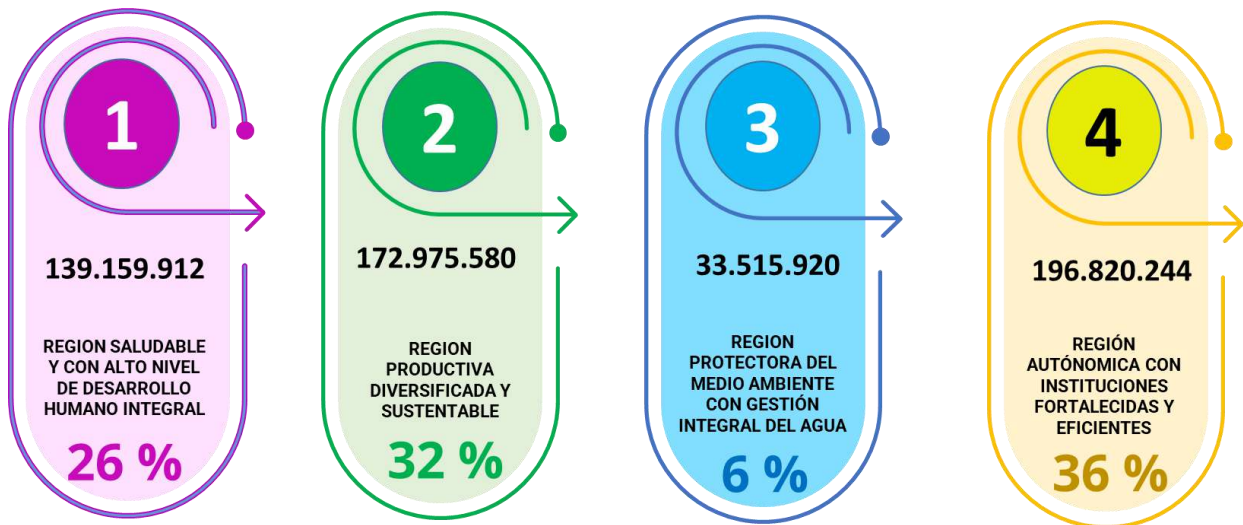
1

139.159.912

REGION SALUDABLE Y CON ALTO NIVEL DE DESARROLLO HUMANO INTEGRAL

26 %

2

172.975.580

REGION PRODUCTIVA DIVERSIFICADA Y SUSTENTABLE

32 %

3

33.515.920

REGION PROTECTORA DEL MEDIO AMBIENTE CON GESTIÓN INTEGRAL DEL AGUA

6 %

4

196.820.244

REGIÓN AUTÓNOMICA CON INSTITUCIONES FORTALECIDAS Y EFICIENTES

36 %